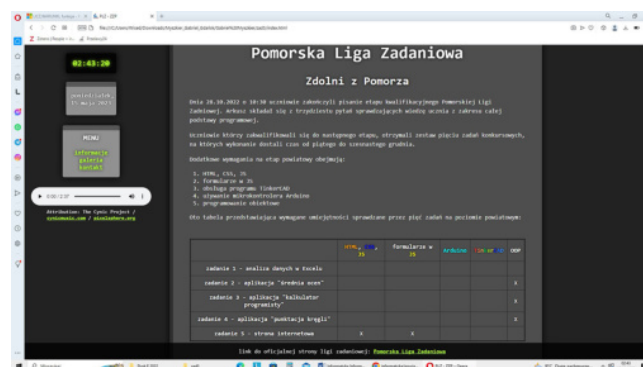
Pomorska Liga Zadaniowa

02:43:20

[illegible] 15 maja 2023

MENU
informacje
galeria
kontakt

0:00 / 2:37

Attribution: The Cynic Project / cynicmusic.com / pixelsphere.org

Zdolni z Pomorza

Dnia 28.10.2022 o 10:30 uczniowie zaboczęli pisanie etapu kwalifikacyjnego Pomorskiej Ligi Zadaniowej. Arkusz składał się z trzydziestu pytań sprawdzających wiedzę ucznia z zakresu całej podstawy programowej.

Uczniowie którzy zakwalifikowali się do następnego etapu, otrzymali zestaw pięciu zadań konkursowych, na których wykonanie dostali czas od piątego do szesnastego grudnia.

Dodatkowe wymagania na etap powiatowy obejmują:

1. HTML, CSS, JS
2. formularze w JS
3. obsługa programu TinkerCAD
4. używanie mikrokontrolera Arduino
5. programowanie obiektowe

Oto tabela przedstawiająca wymagane umiejętności sprawdzane przez pięć zadań na poziomie powiatowym:

| | HTML, CSS, JS | formularze w JS | Arduino | TinkerCAD | OOP |
|---|---|---|---|---|---|
| zadanie 1 - analiza danych w Excelu | | | | | |
| zadanie 2 - aplikacja "średnia ocen" | | | | | X |
| zadanie 3 - aplikacja "kalkulator programisty" | | | | | X |
| zadanie 4 - aplikacja "punktacja kręgli" | | | | | X |
| zadanie 5 - strona internetowa | X | X | | | |

link do oficjalnej strony ligi zadaniowej: Pomorska Liga Zadaniowa